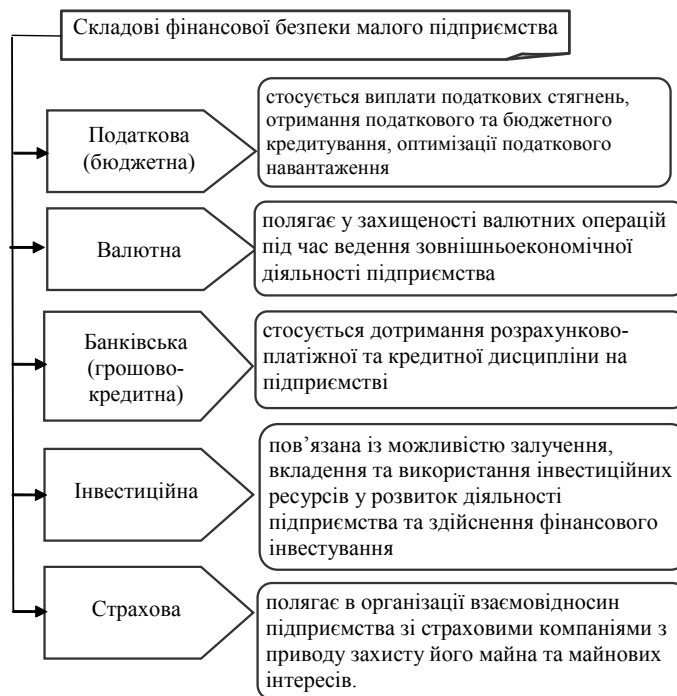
Складові фінансової безпеки малого підприємства

Податкова (бюджетна)

стосується виплати податкових стягнень, отримання податкового та бюджетного кредитування, оптимізації податкового навантаження

Валютна

полягає у захищеності валютних операцій під час ведення зовнішньоекономічної діяльності підприємства

Банківська (грошово-кредитна)

стосується дотримання розрахунково-платіжної та кредитної дисципліни на підприємстві

Інвестиційна

пов'язана із можливістю залучення, вкладення та використання інвестиційних ресурсів у розвиток діяльності підприємства та здійснення фінансового інвестування

Страхова

полягає в організації взаємовідносин підприємства зі страховими компаніями з приводу захисту його майна та майнових інтересів.